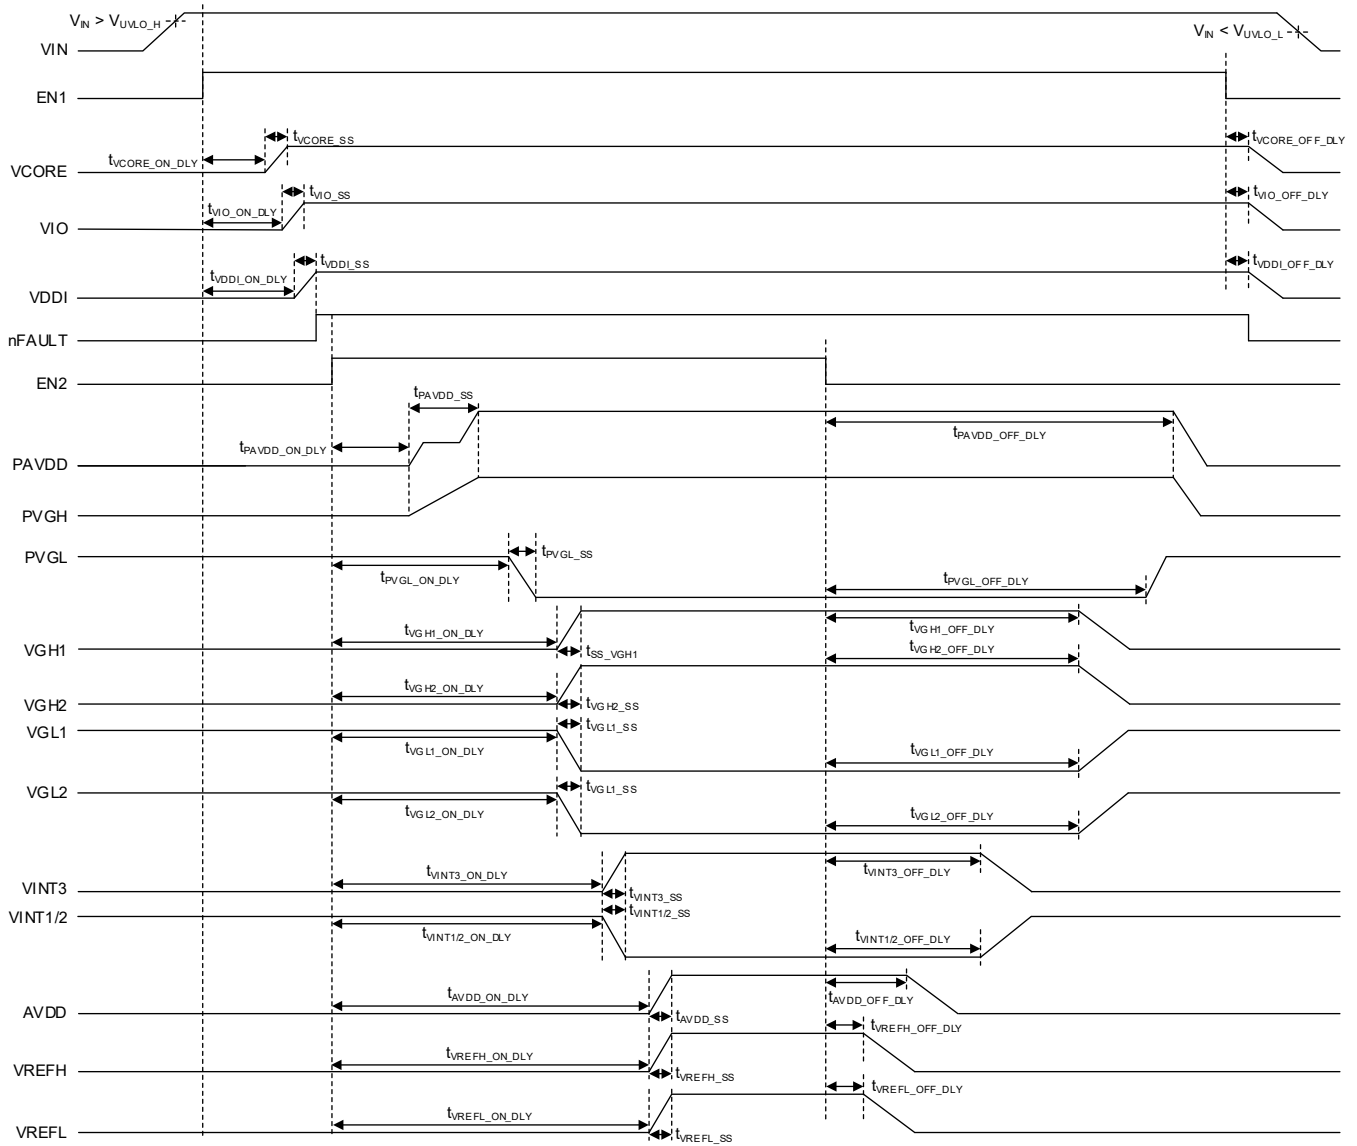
$V_{IN} > V_{UVLO\_H}$

$V_{IN} < V_{UVLO\_L}$

VIN

EN1

$t_{VCORE\_SS}$

$t_{VCORE\_ON\_DLY}$

$t_{VCORE\_OFF\_DLY}$

VCORE

$t_{VIO\_SS}$

$t_{VIO\_ON\_DLY}$

$t_{VIO\_OFF\_DLY}$

VIO

$t_{VDDI\_SS}$

$t_{VDDI\_ON\_DLY}$

$t_{VDDI\_OFF\_DLY}$

VDDI

nFAULT

EN2

$t_{PAVDD\_SS}$

$t_{PAVDD\_ON\_DLY}$

$t_{PAVDD\_OFF\_DLY}$

PAVDD

PVGH

PVGL

$t_{PVGL\_SS}$

$t_{PVGL\_ON\_DLY}$

$t_{PVGL\_OFF\_DLY}$

$t_{VGH1\_ON\_DLY}$

$t_{VGH1\_OFF\_DLY}$

VGH1

$t_{SS\_VGH1}$

$t_{VGH2\_OFF\_DLY}$

$t_{VGH2\_ON\_DLY}$

VGH2

$t_{VGH2\_SS}$

VGL1

$t_{VGL1\_SS}$

$t_{VGL1\_ON\_DLY}$

$t_{VGL1\_OFF\_DLY}$

VGL2

$t_{VGL1\_SS}$

$t_{VGL2\_ON\_DLY}$

$t_{VGL2\_OFF\_DLY}$

$t_{VINT3\_ON\_DLY}$

$t_{VINT3\_OFF\_DLY}$

VINT3

$t_{VINT3\_SS}$

VINT1/2

$t_{VINT1/2\_SS}$

$t_{VINT1/2\_ON\_DLY}$

$t_{VINT1/2\_OFF\_DLY}$

$t_{AVDD\_ON\_DLY}$

$t_{AVDD\_OFF\_DLY}$

AVDD

$t_{AVDD\_SS}$

$t_{VREFH\_OFF\_DLY}$

$t_{VREFH\_ON\_DLY}$

VREFH

$t_{VREFH\_SS}$

$t_{VREFL\_OFF\_DLY}$

$t_{VREFL\_ON\_DLY}$

VREFL

$t_{VREFL\_SS}$